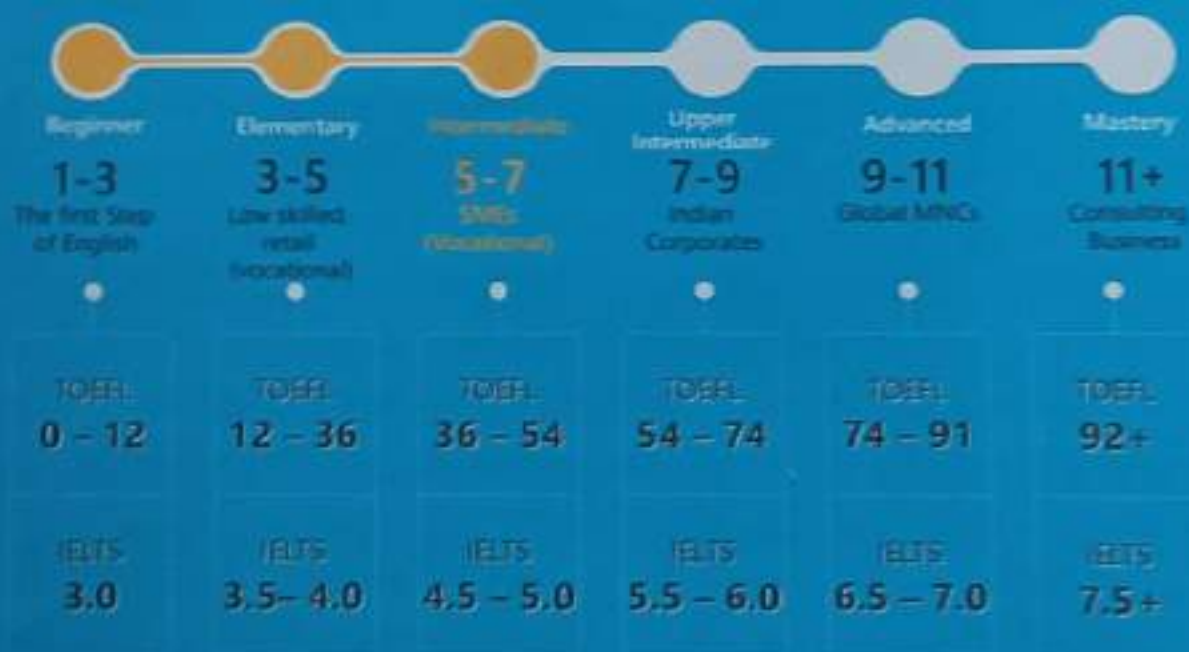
Beginner
1-3
The first Step of English

Elementary
3-5
Low skilled retail (vocational)

Intermediate
5-7
SMEs (Vocational)

Upper Intermediate
7-9
Indian Corporates

Advanced
9-11
Global MNCs

Mastery
11+
Consulting Business

| TOEFL 0 – 12 | TOEFL 12 – 36 | TOEFL 36 – 54 | TOEFL 54 – 74 | TOEFL 74 – 91 | TOEFL 92+ |
|---|---|---|---|---|---|
| IELTS 3.0 | IELTS 3.5– 4.0 | IELTS 4.5 – 5.0 | IELTS 5.5 – 6.0 | IELTS 6.5 – 7.0 | IELTS 7.5+ |